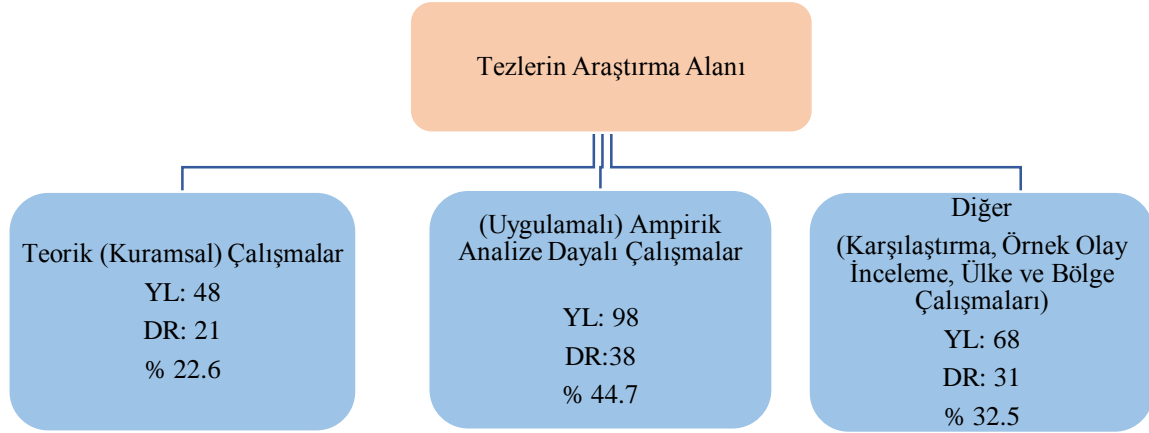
Tezlerin Araştırma Alanı

Teorik (Kuramsal) Çalışmalar
YL: 48
DR: 21
% 22.6

(Uygulamalı) Ampirik Analize Dayalı Çalışmalar
YL: 98
DR:38
% 44.7

Diğer
(Karşılaştırma, Örnek Olay İnceleme, Ülke ve Bölge Çalışmaları)
YL: 68
DR: 31
% 32.5